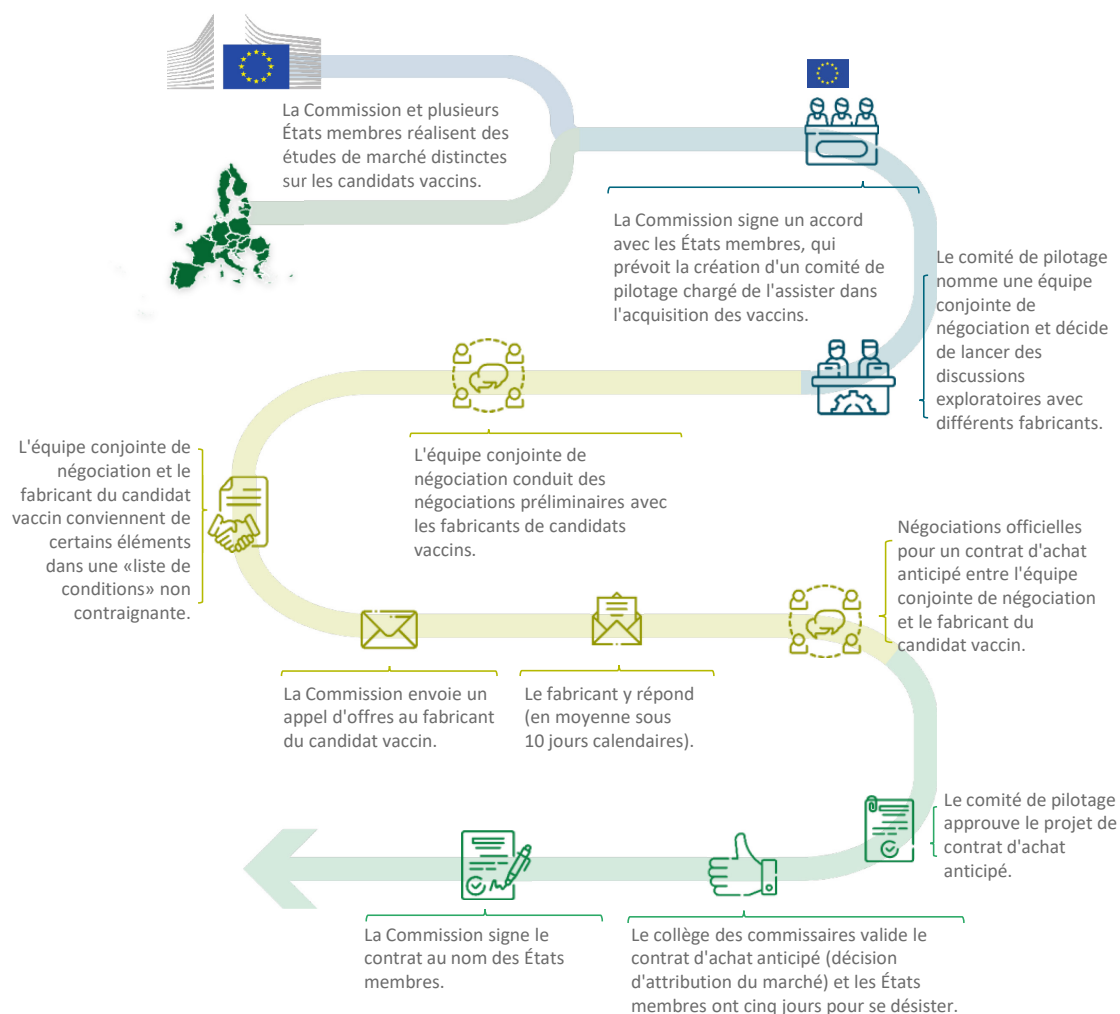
La Commission et plusieurs États membres réalisent des études de marché distinctes sur les candidats vaccins.

La Commission signe un accord avec les États membres, qui prévoit la création d'un comité de pilotage chargé de l'assister dans l'acquisition des vaccins.

Le comité de pilotage nomme une équipe conjointe de négociation et décide de lancer des discussions exploratoires avec différents fabricants.

L'équipe conjointe de négociation conduit des négociations préliminaires avec les fabricants de candidats vaccins.

L'équipe conjointe de négociation et le fabricant du candidat vaccin conviennent de certains éléments dans une «liste de conditions» non contraignante.

Négociations officielles pour un contrat d'achat anticipé entre l'équipe conjointe de négociation et le fabricant du candidat vaccin.

La Commission envoie un appel d'offres au fabricant du candidat vaccin.

Le fabricant y répond (en moyenne sous 10 jours calendaires).

Le comité de pilotage approuve le projet de contrat d'achat anticipé.

La Commission signe le contrat au nom des États membres.

Le collège des commissaires valide le contrat d'achat anticipé (décision d'attribution du marché) et les États membres ont cinq jours pour se désister.